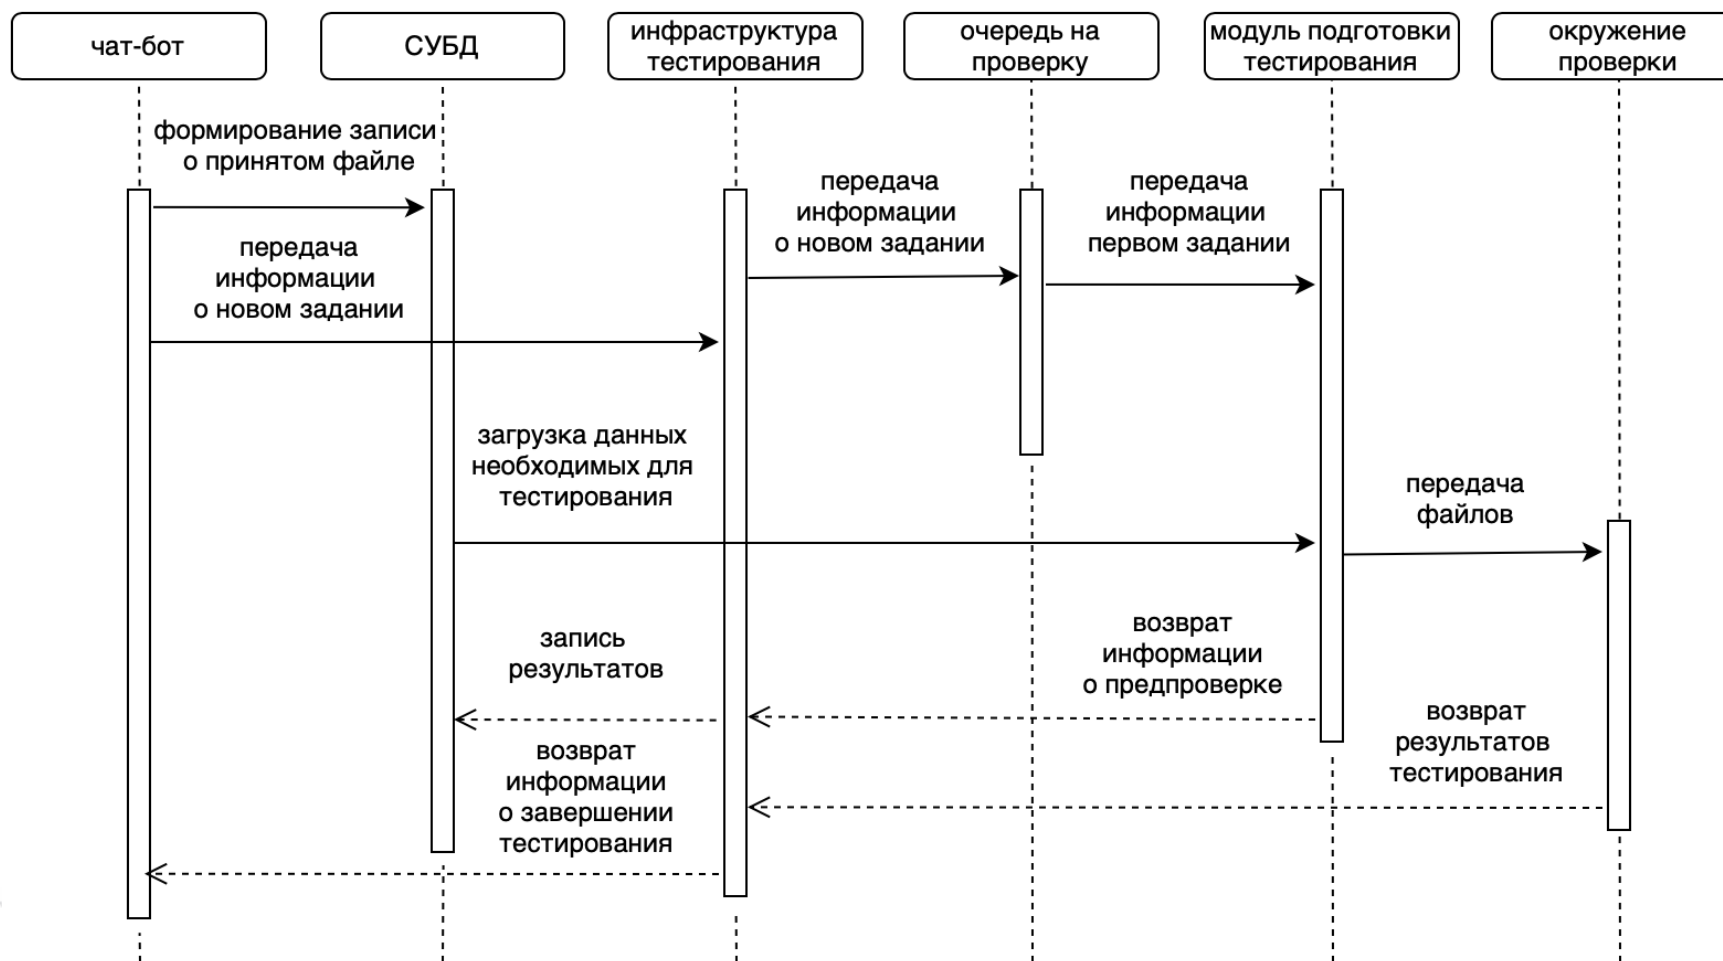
чат-бот

СУБД

инфраструктура тестирования

очередь на проверку

модуль подготовки тестирования

окружение проверки

формирование записи о принятом файле

передача информации о новом задании

передача информации первом задании

передача информации о новом задании

загрузка данных необходимых для тестирования

передача файлов

запись результатов

возврат информации о предпроверке

возврат результатов тестирования

возврат информации о завершении тестирования